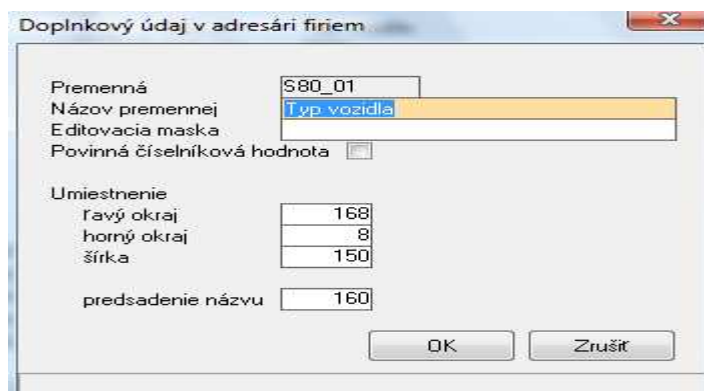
Doplnkový údaj v adresári firiem

Premenná S80_01
Názov premennej Typ vozidla
Editovacia maska
Povinná číselníková hodnota

Umiestnenie
ľavý okraj 168
horný okraj 8
šírka 150

predsadenie názvu 160

OK Zrušiť